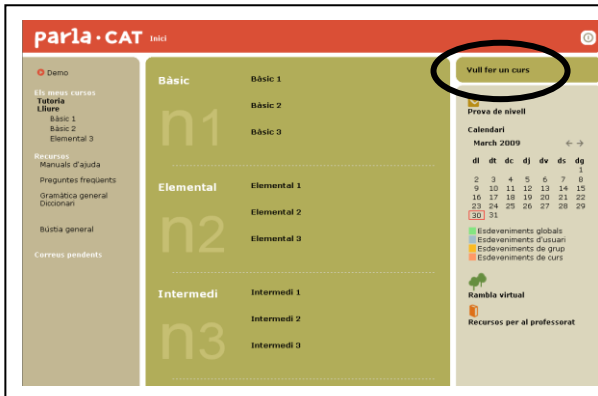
parla · CAT Inici

Demo

Els meus cursos
Tutoria
Lliure
Bàsic 1
Bàsic 2
Elemental 3

Recursos
Manuals d'ajuda
Preguntes freqüents
Gramàtica general
Diccionari

Bústia general

Correus pendents

Bàsic
n1
Bàsic 1
Bàsic 2
Bàsic 3

Elemental
n2
Elemental 1
Elemental 2
Elemental 3

Intermedi
n3
Intermedi 1
Intermedi 2
Intermedi 3

Vull fer un curs

Prova de nivell

Calendari
March 2009

| dl | dt | dc | dj | dv | ds | dg |
|---|---|---|---|---|---|---|
| | | | | | | 1 |
| 2 | 3 | 4 | 5 | 6 | 7 | 8 |
| 9 | 10 | 11 | 12 | 13 | 14 | 15 |
| 16 | 17 | 18 | 19 | 20 | 21 | 22 |
| 23 | 24 | 25 | 26 | 27 | 28 | 29 |
| 30 | 31 | | | | | |

Esdeveniments globals
Esdeveniments d'usuari
Esdeveniments de grup
Esdeveniments de curs

Rambla virtual

Recursos per al professorat